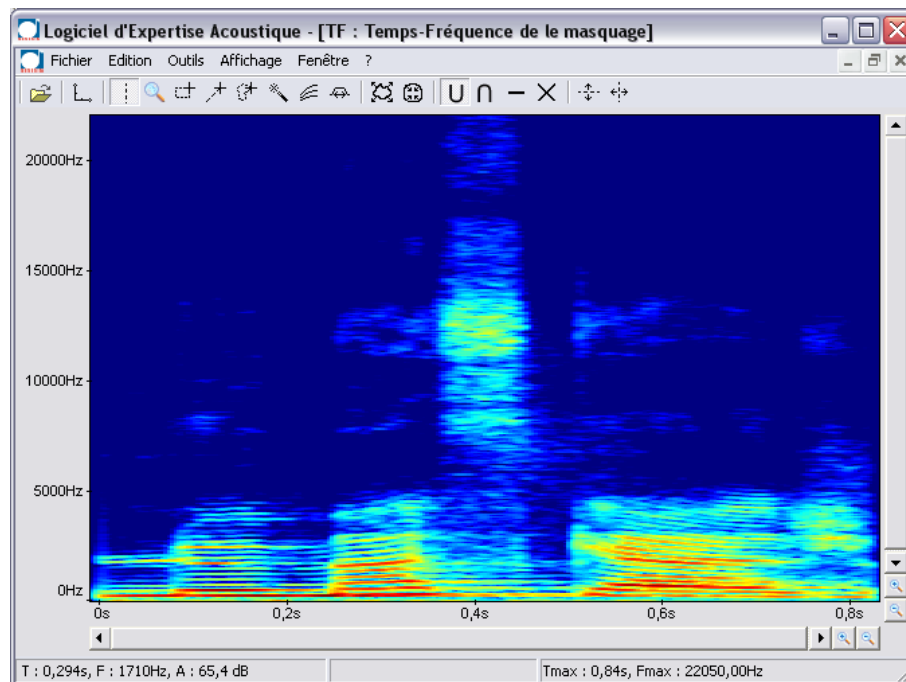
Logiciel d'Expertise Acoustique - [TF : Temps-Fréquence de le masquage]

Fichier Edition Outils Affichage Fenêtre ?

U ∩ − X

20000Hz
15000Hz
10000Hz
5000Hz
0Hz

0s
0,2s
0,4s
0,6s
0,8s

T : 0,294s, F : 1710Hz, A : 65,4 dB

Tmax : 0,84s, Fmax : 22050,00Hz